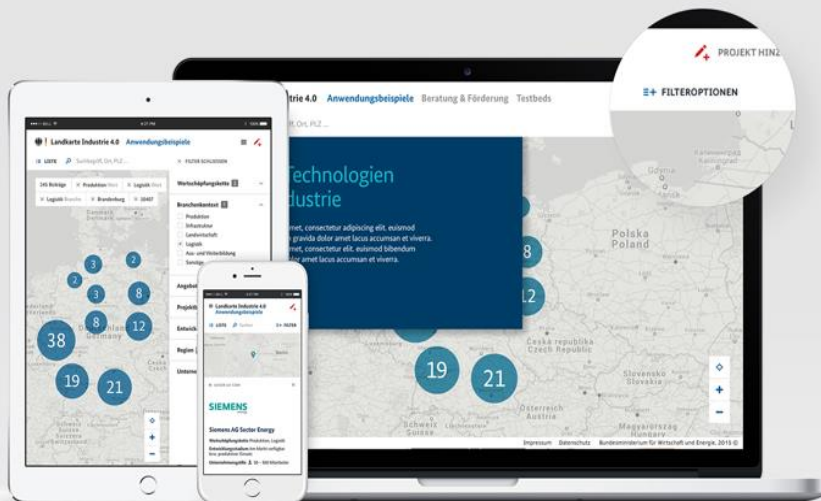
PROJEKT HINZ

FILTEROPTIONEN

rie 4.0 Anwendungsbeispiele Beratung & Förderung Testbeds

ff, Ort, PLZ ...

Technologien
dustrie

met, consectetur adipiscing elit. euismod
gravida dolor amet lacus accumsan et viverra.
met, consectetur elit. euismod bibendum
olor amet lacus accumsan et viverra.

Polska
Poland

Česká republika
Czech Republic

Slovensko
Slovakia

Österreich
Austria

Schweiz
Suisse

Hungary

8
12
19
21

Impressum Datenschutz Bundesministerium für Wirtschaft und Energie, 2015 ©

Landkarte Industrie 4.0 Anwendungsbeispiele

LISTE Suchbegriff, Ort, PLZ ...

FILTER SCHLIESSEN

245 Beiträge Produktion Logistik

Logistik Branche Brandenburg 10407

Wertschöpfungskette

Branchenkontext

Produktion
Infrastruktur
Landwirtschaft
Logistik
Aus- und Weiterbildung
Sonstige

Angebot
Projekt
Entwick
Region
Untern

38
19
21
3
2
2
3
8
8
12

Landkarte Industrie 4.0
Anwendungsbeispiele

LISTE Suchen FILTER

SIEMENS

Siemens AG Sector Energy

Wertschöpfungskette Produktion, Logistik

Unternehmensgröße 10 - 500 Mitarbeiter